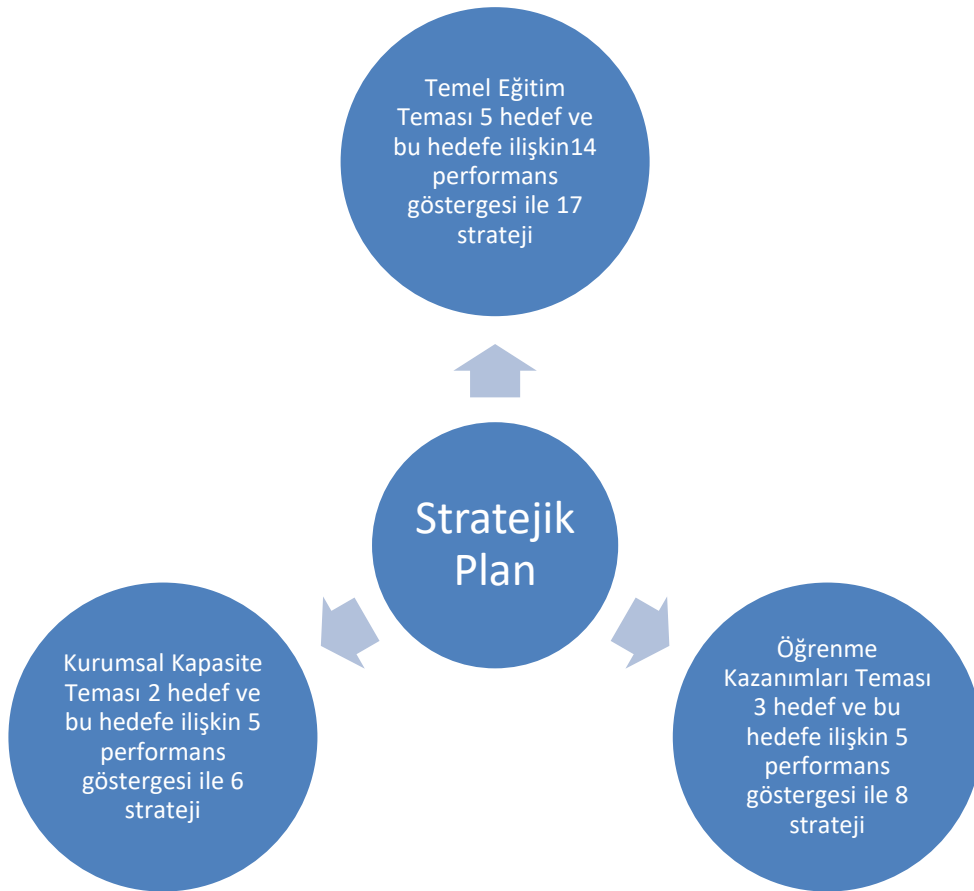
Temel Eğitim Teması 5 hedef ve bu hedefe ilişkin14 performans göstergesi ile 17 strateji

Stratejik Plan

Kurumsal Kapasite Teması 2 hedef ve bu hedefe ilişkin 5 performans göstergesi ile 6 strateji

Öğrenme Kazanımları Teması 3 hedef ve bu hedefe ilişkin 5 performans göstergesi ile 8 strateji